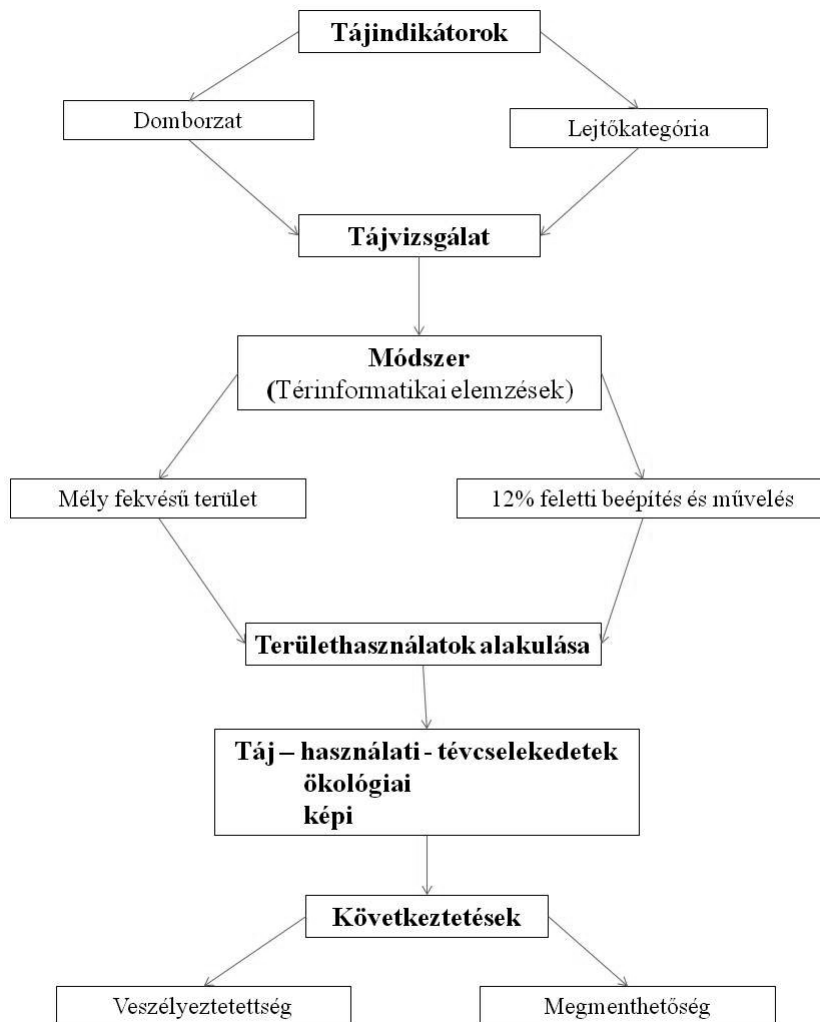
Tájindikátorok

Domborzat

Lejtőkategória

Tájvizsgálat

Módszer
(Térinformatikai elemzések)

Mély fekvésű terület

12% feletti beépítés és művelés

Területhasználatok alakulása

Táj – használati - tévcselekedetek
ökológiai
képi

Következtetések

Veszélyeztetettség

Megmenthetőség